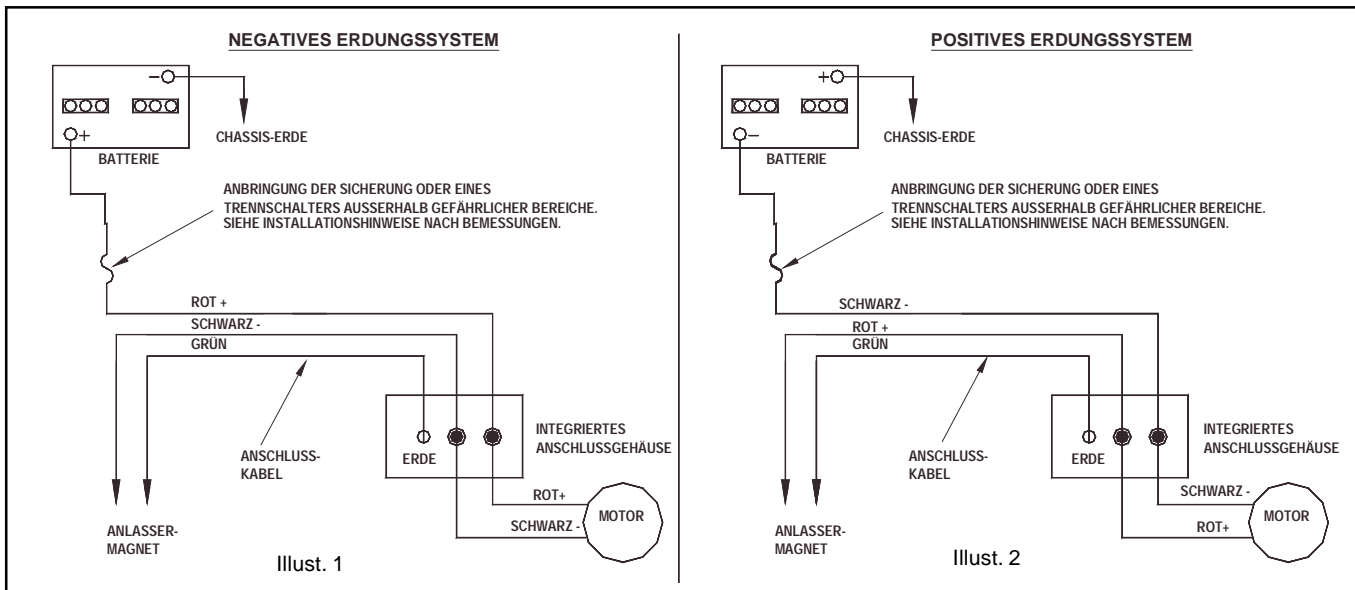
NEGATIVES ERDUNGSSYSTEM

−
BATTERIE
+
CHASSIS-ERDE

ANBRINGUNG DER SICHERUNG ODER EINES TRENNSCHALTERS AUSSERHALB GEFÄHRLICHER BEREICHE. SIEHE INSTALLATIONSHINWEISE NACH BEMESSUNGEN.

ROT +
SCHWARZ -
GRÜN

ANSCHLUSS-KABEL

ERDE

INTEGRIERTES ANSCHLUSSGEHÄUSE

ROT+
SCHWARZ -
MOTOR

ANLASSER-MAGNET

Illust. 1

POSITIVES ERDUNGSSYSTEM

+
BATTERIE
−
CHASSIS-ERDE

ANBRINGUNG DER SICHERUNG ODER EINES TRENNSCHALTERS AUSSERHALB GEFÄHRLICHER BEREICHE. SIEHE INSTALLATIONSHINWEISE NACH BEMESSUNGEN.

SCHWARZ -
ROT +
GRÜN

ANSCHLUSS-KABEL

ERDE

INTEGRIERTES ANSCHLUSSGEHÄUSE

SCHWARZ -
ROT+
MOTOR

ANLASSER-MAGNET

Illust. 2